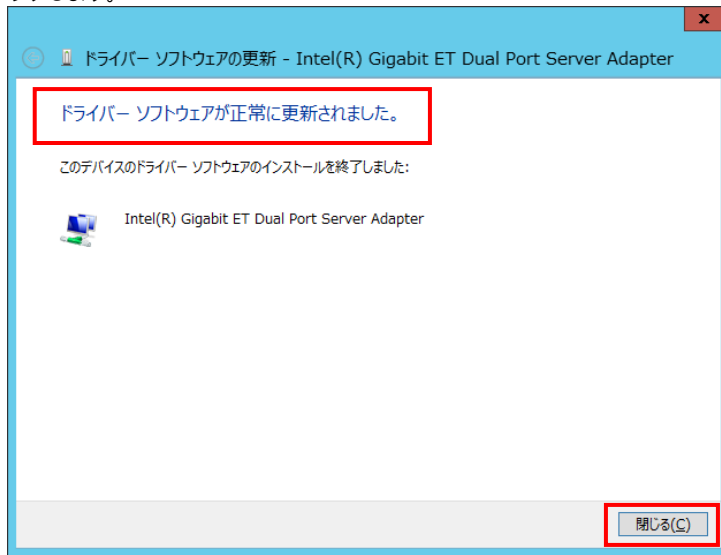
x

ドライバー ソフトウェアの更新 - Intel(R) Gigabit ET Dual Port Server Adapter

ドライバー ソフトウェアが正常に更新されました。

このデバイスのドライバー ソフトウェアのインストールを終了しました:

Intel(R) Gigabit ET Dual Port Server Adapter

閉じる(C)